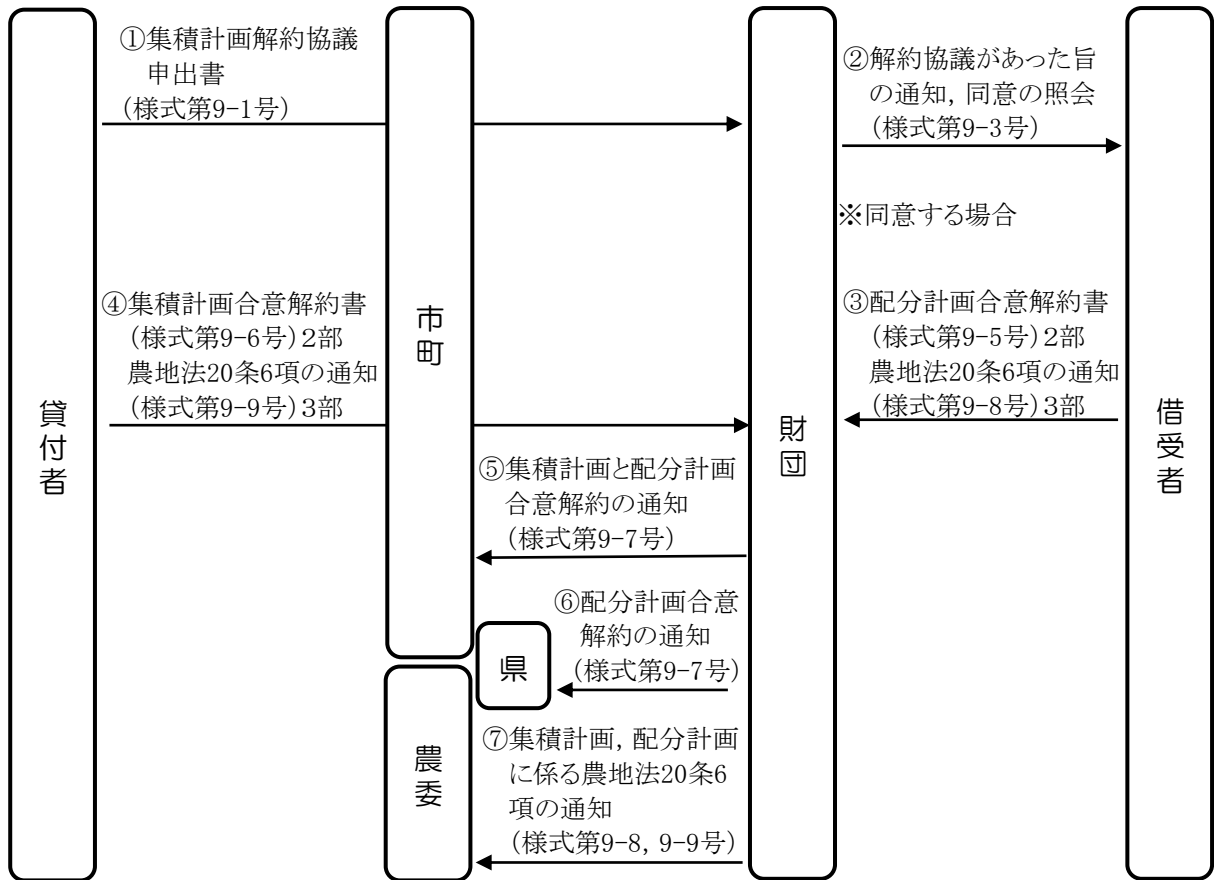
貸付者

①集積計画解約協議申出書
（様式第9-1号）

市町

財団

②解約協議があった旨の通知，同意の照会
（様式第9-3号）

借受者

※同意する場合

④集積計画合意解約書
（様式第9-6号）2部
農地法20条6項の通知
（様式第9-9号）3部

③配分計画合意解約書
（様式第9-5号）2部
農地法20条6項の通知
（様式第9-8号）3部

⑤集積計画と配分計画合意解約の通知
（様式第9-7号）

⑥配分計画合意解約の通知
（様式第9-7号）

県

農委

⑦集積計画，配分計画に係る農地法20条6項の通知
（様式第9-8，9-9号）